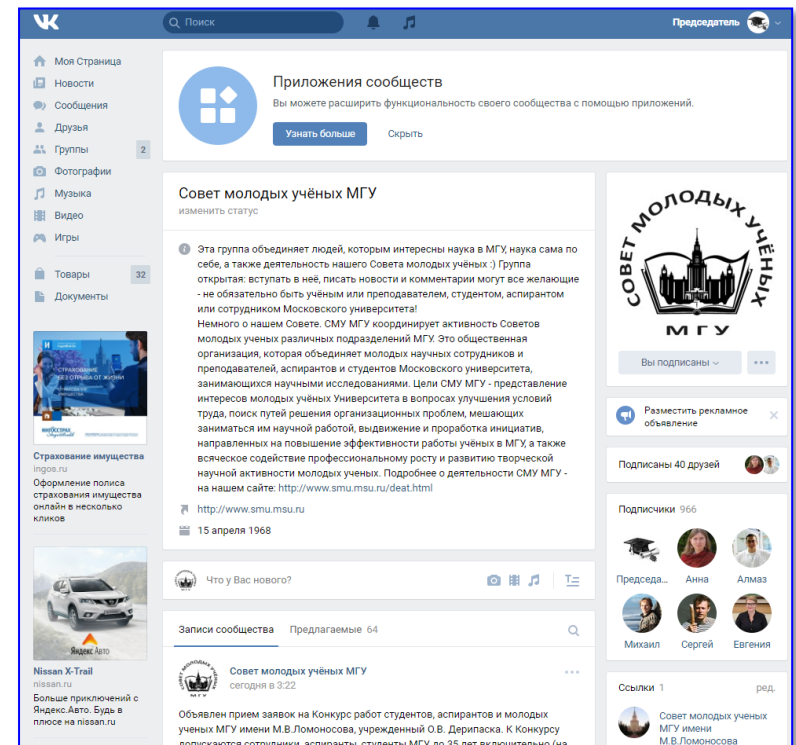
Поиск

Председатель

Моя Страница
Новости
Сообщения
Друзья
Группы 2
Фотографии
Музыка
Видео
Игры
Товары 32
Документы

СТРАХОВАНИЕ БЕЗ ОТРЫВА ОТ ЖИЗНИ

Страхование имущества
ingos.ru
Оформление полиса страхования имущества онлайн в несколько кликов

Яндекс Авто

Nissan X-Trail
nissan.ru
Больше приключений с Яндекс.Авто. Будь в плюсе на nissan.ru

Приложения сообществ
Вы можете расширить функциональность своего сообщества с помощью приложений.
Узнать больше Скрыть

Совет молодых учёных МГУ
изменить статус

Эта группа объединяет людей, которым интересны наука в МГУ, наука сама по себе, а также деятельность нашего Совета молодых учёных :) Группа открытая: вступать в неё, писать новости и комментарии могут все желающие - не обязательно быть учёным или преподавателем, студентом, аспирантом или сотрудником Московского университета!
Немного о нашем Совете. СМУ МГУ координирует активность Советов молодых ученых различных подразделений МГУ. Это общественная организация, которая объединяет молодых научных сотрудников и преподавателей, аспирантов и студентов Московского университета, занимающихся научными исследованиями. Цели СМУ МГУ - представление интересов молодых учёных Университета в вопросах улучшения условий труда, поиск путей решения организационных проблем, мешающих заниматься им научной работой, выдвижение и проработка инициатив, направленных на повышение эффективности работы учёных в МГУ, а также всяческое содействие профессиональному росту и развитию творческой научной активности молодых ученых. Подробнее о деятельности СМУ МГУ - на нашем сайте: http://www.smu.msu.ru/deat.html

http://www.smu.msu.ru
15 апреля 1968

Что у Вас нового?

Записи сообщества Предлагаемые 64

Совет молодых учёных МГУ
сегодня в 3:22

Объявлен прием заявок на Конкурс работ студентов, аспирантов и молодых учёных МГУ имени М.В.Ломоносова, учреждённый О.В. Дерипаска. К Конкурсу

СОВЕТ МОЛОДЫХ УЧЁНЫХ МГУ

Вы подписаны
Разместить рекламное объявление
Подписаны 40 друзей
Подписчики 966
Председа... Анна Алмаз
Михаил Сергей Евгения
Ссылки 1 ред.
Совет молодых ученых МГУ имени М.В.Ломоносова